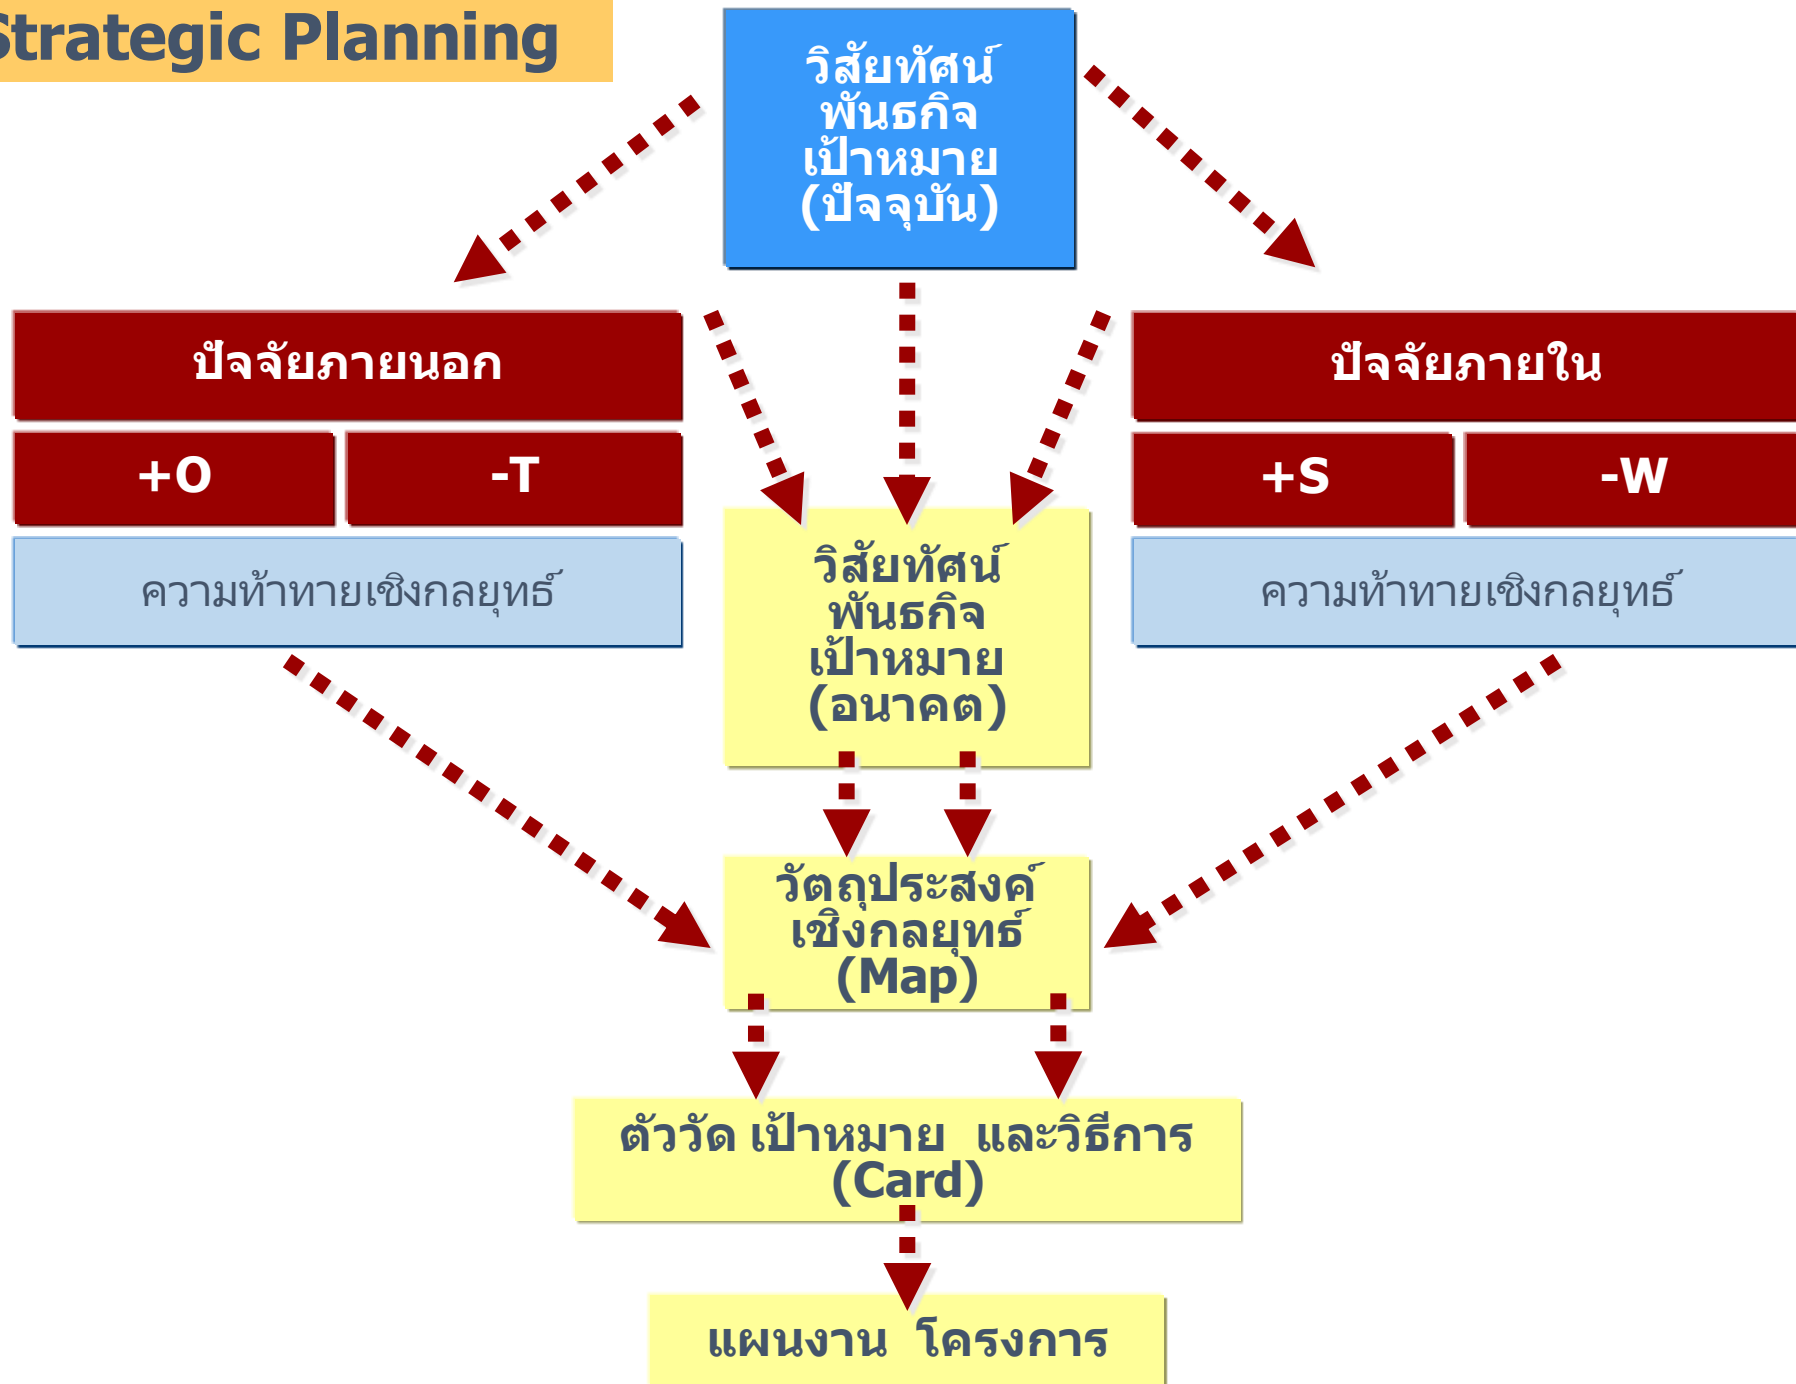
Strategic Planning

วิสัยทัศน์
พันธกิจ
เป้าหมาย
(ปัจจุบัน)

ปัจจัยภายนอก

+O

-T

ความท้าทายเชิงกลยุทธ์

ปัจจัยภายใน

+S

-W

ความท้าทายเชิงกลยุทธ์

วิสัยทัศน์
พันธกิจ
เป้าหมาย
(อนาคต)

วัตถุประสงค์
เชิงกลยุทธ์
(Map)

ตัววัด เป้าหมาย และวิธีการ
(Card)

แผนงาน โครงการ